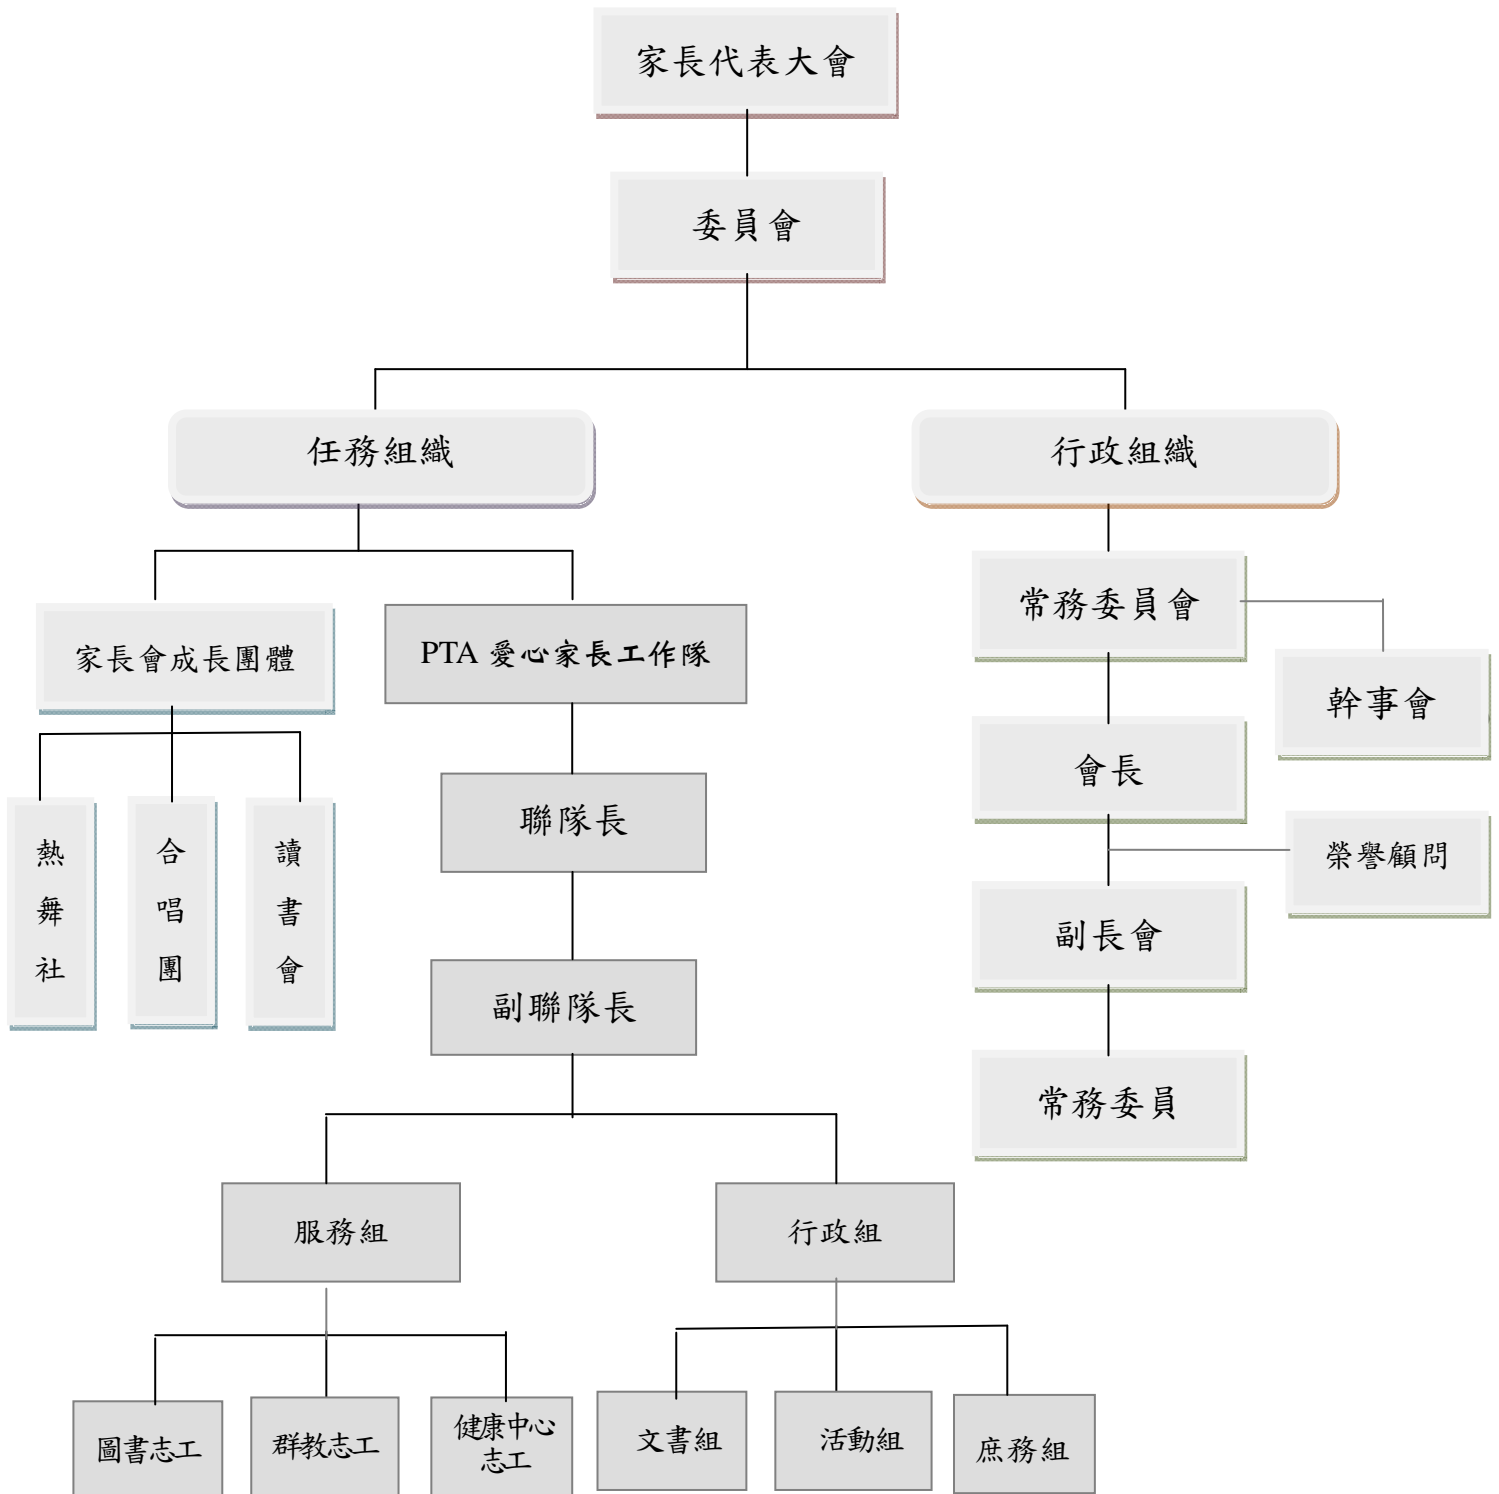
家長代表大會

委員會

任務組織

行政組織

家長會成長團體

PTA 愛心家長工作隊

常務委員會

幹事會

熱舞社

合唱團

讀書會

聯隊長

會長

榮譽顧問

副聯隊長

副長會

常務委員

服務組

行政組

圖書志工

群教志工

健康中心志工

文書組

活動組

庶務組